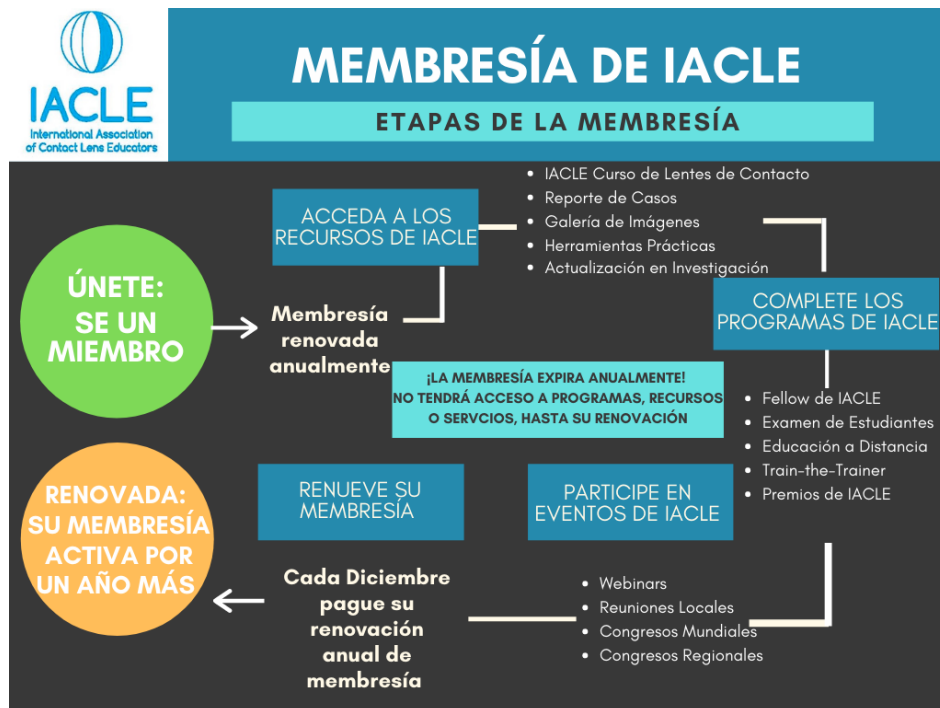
IACLE
International Association of Contact Lens Educators

MEMBRESÍA DE IACLE

ETAPAS DE LA MEMBRESÍA

ÚNETE: SE UN MIEMBRO

Membresía renovada anualmente

ACCEDA A LOS RECURSOS DE IACLE

- IACLE Curso de Lentes de Contacto
- Reporte de Casos
- Galería de Imágenes
- Herramientas Prácticas
- Actualización en Investigación

COMPLETE LOS PROGRAMAS DE IACLE

¡LA MEMBRESÍA EXPIRA ANUALMENTE! NO TENDRÁ ACCESO A PROGRAMAS, RECURSOS O SERVCIOS, HASTA SU RENOVACIÓN

- Fellow de IACLE
- Examen de Estudiantes
- Educación a Distancia
- Train-the-Trainer
- Premios de IACLE

RENOVADA: SU MEMBRESÍA ACTIVA POR UN AÑO MÁS

RENUEVE SU MEMBRESÍA

PARTICIPE EN EVENTOS DE IACLE

Cada Diciembre pague su renovación anual de membresía

- Webinars
- Reuniones Locales
- Congresos Mundiales
- Congresos Regionales